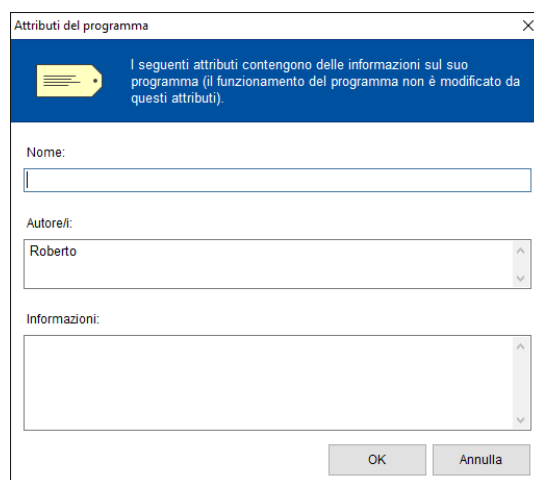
Attributi del programma

I seguenti attributi contengono delle informazioni sul suo programma (il funzionamento del programma non è modificato da questi attributi).

Nome:

Autore/i:

Roberto

Informazioni:

OK

Annulla